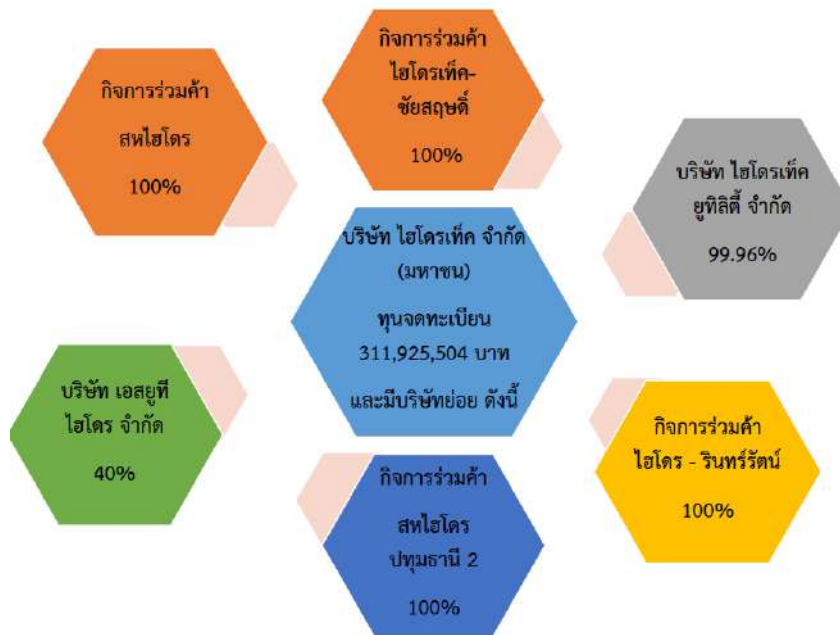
กิจการร่วมค้า
ไฮโดรเท็ค-
ชัยสฤษดิ์
100%

กิจการร่วมค้า
สหไฮโดร
100%

บริษัท ไฮโดรเท็ค
ยูทิลิตี้ จำกัด
99.96%

บริษัท ไฮโดรเท็ค จำกัด
(มหาชน)
ทุนจดทะเบียน
311,925,504 บาท
และมีบริษัทย่อย ดังนี้

บริษัท เอสยูที
ไฮโดร จำกัด
40%

กิจการร่วมค้า
ไฮโดร - รินทร์รัตน์
100%

กิจการร่วมค้า
สหไฮโดร
ปทุมธานี 2
100%